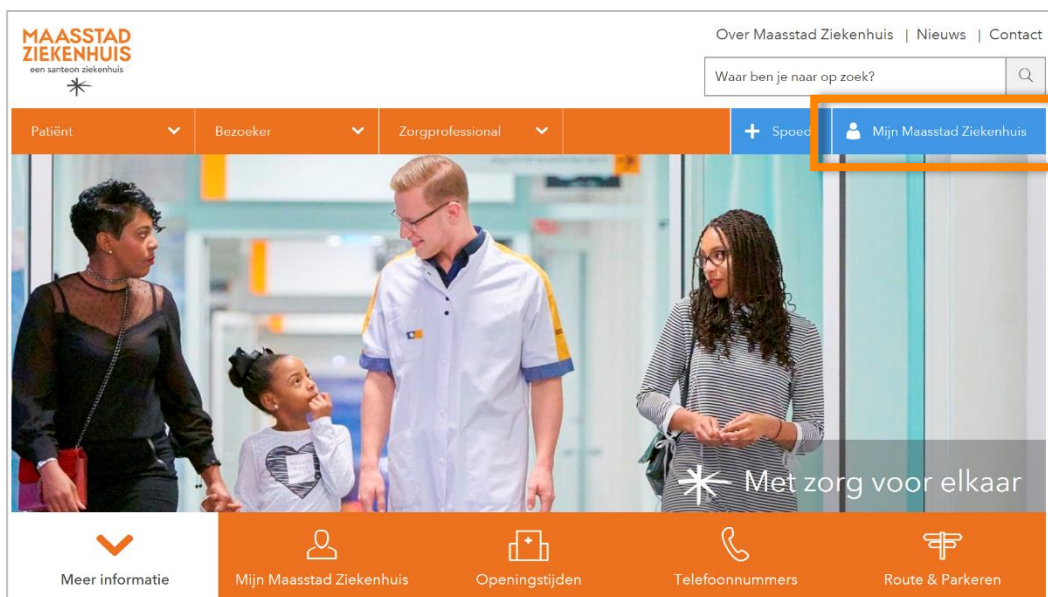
MAASSTAD ZIEKENHUIS
een santeon ziekenhuis

Over Maasstad Ziekenhuis | Nieuws | Contact

Waar ben je naar op zoek?

Patiënt

Bezoeker

Zorgprofessional

Spoed

Mijn Maasstad Ziekenhuis

Met zorg voor elkaar

Meer informatie

Mijn Maasstad Ziekenhuis

Openingstijden

Telefoonnummers

Route & Parkeren